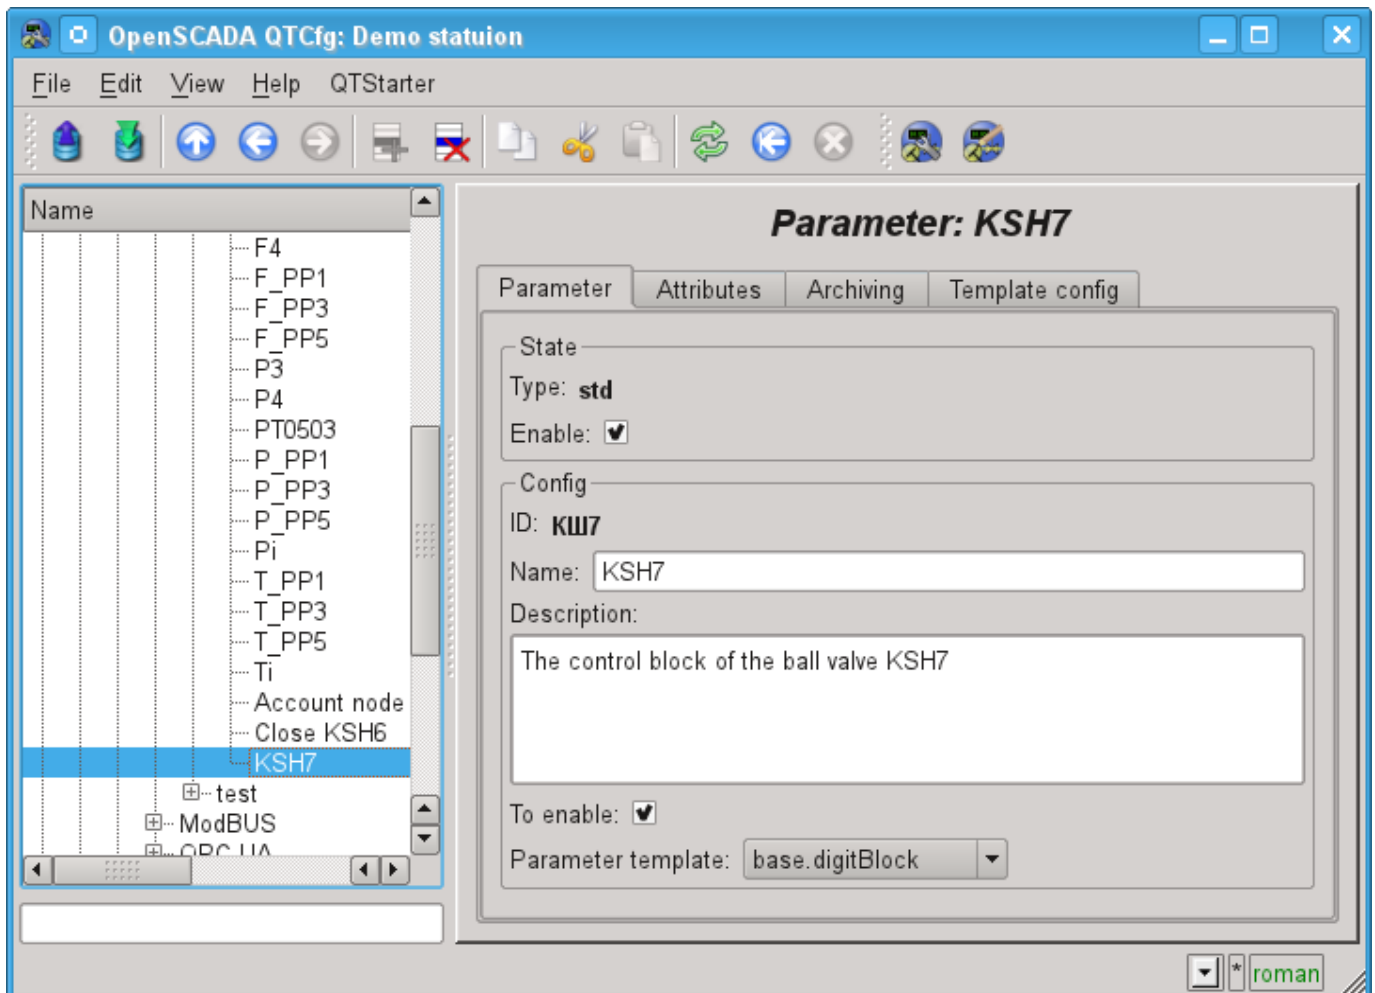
OpenSCADA QTCfg: Demo statuion

File Edit View Help QTStarter

Name

F4
F_PP1
F_PP3
F_PP5
P3
P4
PT0503
P_PP1
P_PP3
P_PP5
Pi
T_PP1
T_PP3
T_PP5
Ti
Account node
Close KSH6
KSH7
test
ModBUS
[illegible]

Parameter: KSH7

Parameter | Attributes | Archiving | Template config

State
Type: std
Enable:

Config
ID: КШ7
Name: KSH7
Description:
The control block of the ball valve KSH7

To enable:
Parameter template: base.digitBlock

*
roman